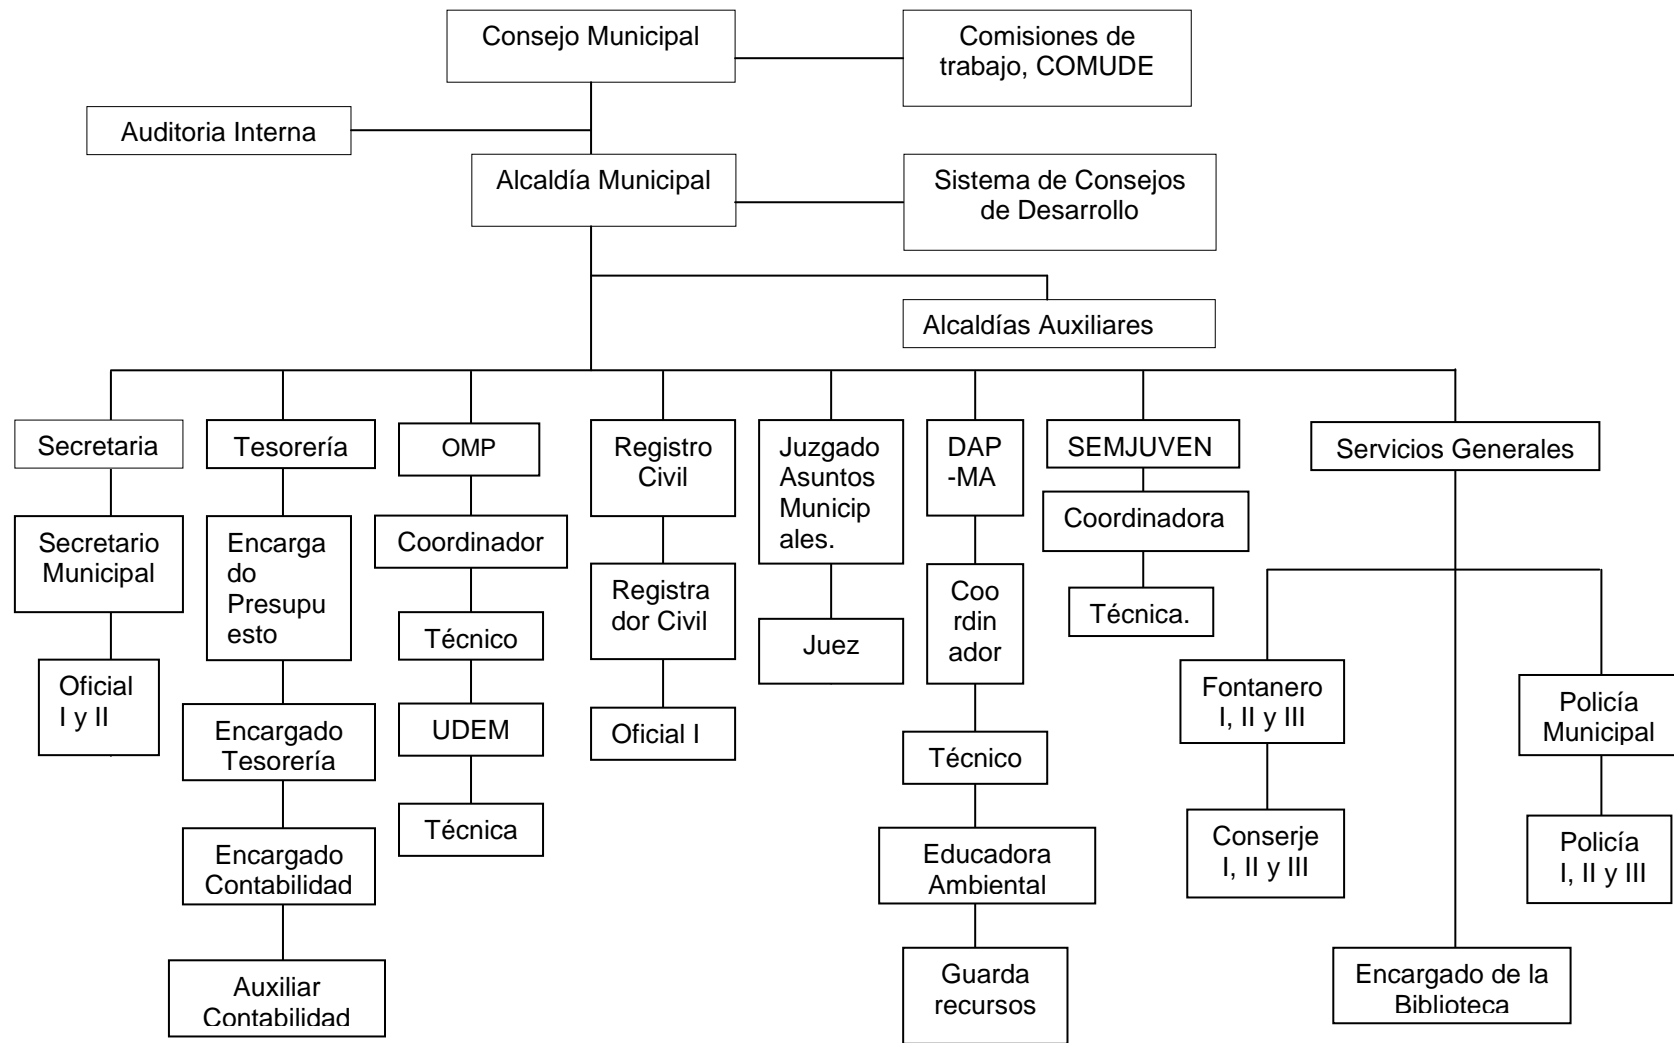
Consejo Municipal

Comisiones de trabajo, COMUDE

Auditoria Interna

Alcaldía Municipal

Sistema de Consejos de Desarrollo

Alcaldías Auxiliares

Secretaria

Secretario Municipal

Oficial I y II

Tesorería

Encargado Presupuesto

Encargado Tesorería

Encargado Contabilidad

Auxiliar Contabilidad

OMP

Coordinador

Técnico

UDEM

Técnica

Registro Civil

Registrador Civil

Oficial I

Juzgado Asuntos Municipales.

Juez

DAP -MA

Coordinador

Técnico

Educadora Ambiental

Guarda recursos

SEMJUVEN

Coordinadora

Técnica.

Servicios Generales

Fontanero I, II y III

Conserje I, II y III

Policía Municipal

Policía I, II y III

Encargado de la Biblioteca